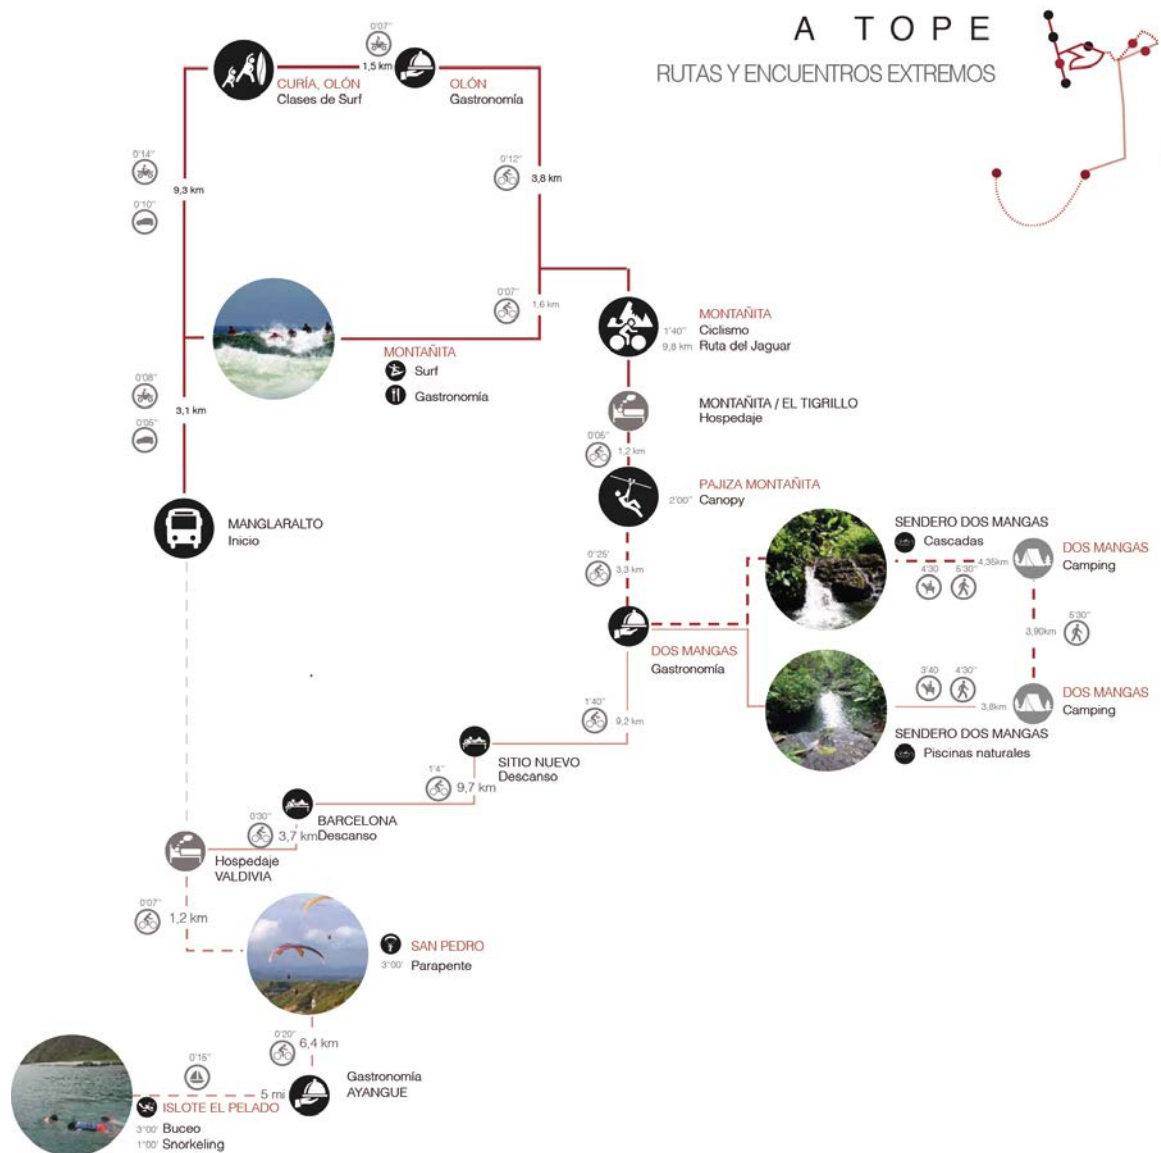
A TOPE
RUTAS Y ENCUENTROS EXTREMOS

0'07''
1,5 km
CURÍA, OLÓN
Clases de Surf
OLÓN
Gastronomía

0'14''
9,3 km
0'10''

0'12''
3,8 km

0'07''
1,6 km

MONTAÑITA
1'40'' Ciclismo
9,6 km Ruta del Jaguar

MONTAÑITA
Surf
Gastronomía

0'08''
3,1 km
0'05''

MONTAÑITA / EL TIGRILLO
Hospedaje

0'05''
1,2 km

PAJIZA MONTAÑITA
2'00'' Canopy

MANGLARALTO
Inicio

SENDERO DOS MANGAS
Cascadas
4,35km
4'30 5'30''
DOS MANGAS
Camping

0'25'
3,3 km

5'30''
3,90km

DOS MANGAS
Gastronomía

3'40 4'30''
3,8km
DOS MANGAS
Camping

1'40''
9,2 km

SENDERO DOS MANGAS
Piscinas naturales

SITIO NUEVO
Descanso
1'4''
9,7 km

BARCELONA
0'30''
3,7 km Descanso

Hospedaje
VALDIVIA

0'07''
1,2 km

SAN PEDRO
3'00' Parapente

0'20''
6,4 km

0'15''
5 mi
Gastronomía
AYANGUE

ISLOTE EL PELADO
3'00' Buceo
1'00' Snorkeling